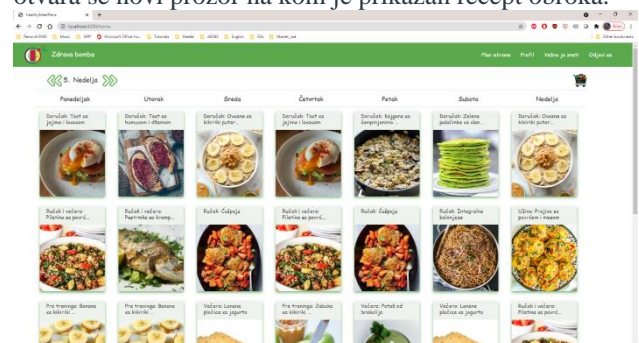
otvara se novi prozor na kom je prikazan recept obroka.

HealthyMealPlans

localhost:4200/home

Zdrava bomba

Plan ishrane Profil Važno je znati Odjavi se

5. Nedelja

| Ponedeljak | Utorak | Sreda | Četvrtak | Petak | Subota | Nedelja |
|---|---|---|---|---|---|---|
| Doručak: Tost sa jajima i lososom | Doručak: Tost sa humusom i džemom | Doručak: Ovsena sa kikiriki puter... | Doručak: Tost sa jajima i lososom | Doručak: Kajgana sa pečurkama ... | Doručak: Zelene palačinke sa slan... | Doručak: Ovsena sa kikiriki puter... |
| Ručak i večera: Piletina sa povrć... | Ručak i večera: Pastrmka sa kromp... | Ručak: Ćufte | Ručak i večera: Piletina sa povrć... | Ručak: Ćufte | Ručak: Integralne bolonjeze | Užina: Projice sa povrćem i mesom |
| Pre treninga: Banana sa kikiriki... | Pre treninga: Banana sa kikiriki... | Večera: Losos pločica sa jogurta | Pre treninga: Jabuka sa kikiriki ... | Večera: Potaž od brokolija | Večera: Losos pločica sa jogurta | Ručak i večera: Piletina sa povrć... |